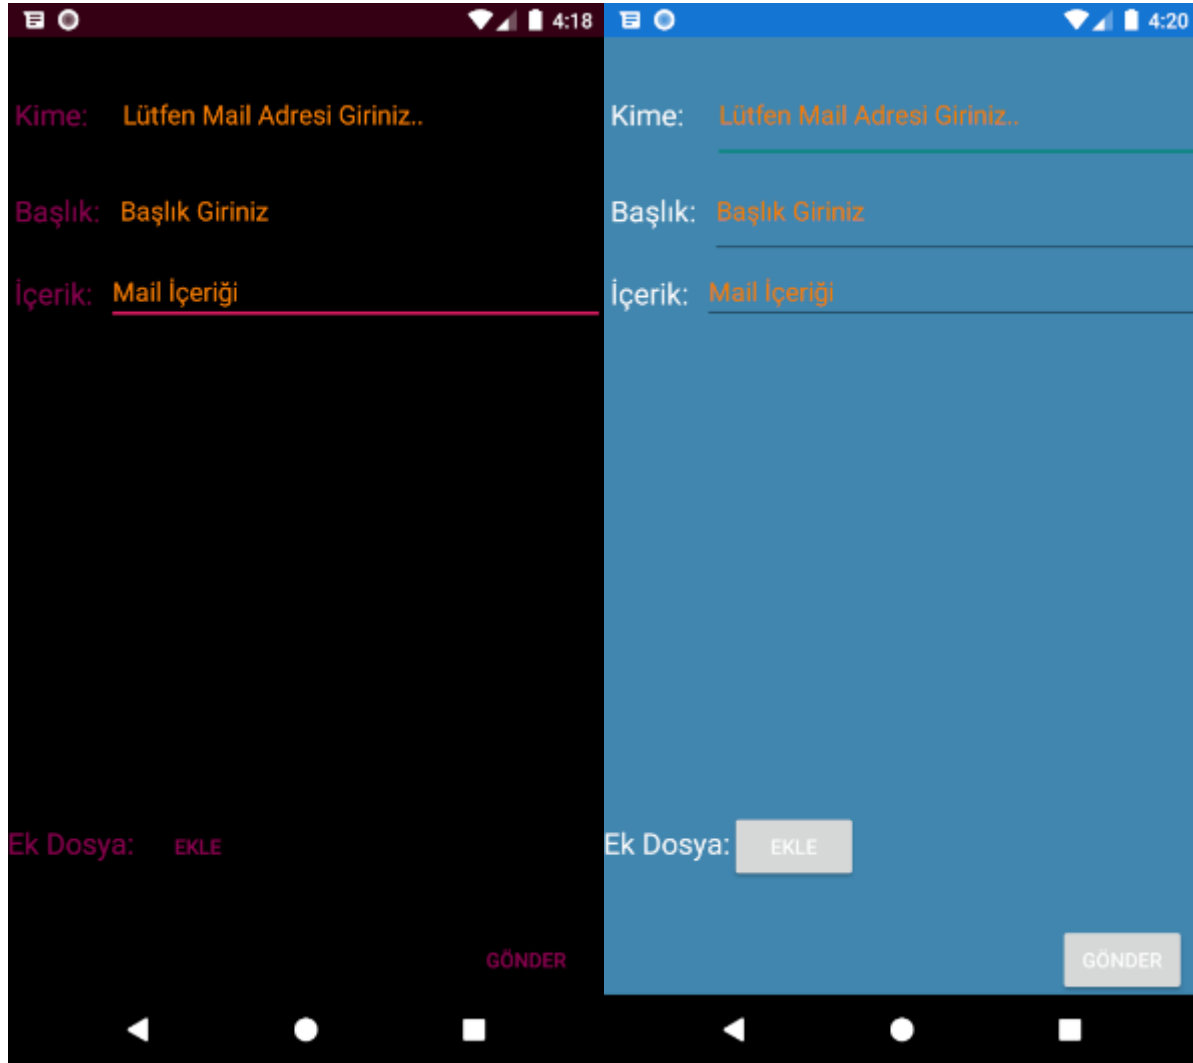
4:18

Kime: Lütfen Mail Adresi Giriniz..

Başlık: Başlık Giriniz

İçerik: Mail İçeriği

Ek Dosya: EKLE

GÖNDER

4:20

Kime: Lütfen Mail Adresi Giriniz..

Başlık: Başlık Giriniz

İçerik: Mail İçeriği

Ek Dosya: EKLE

GÖNDER